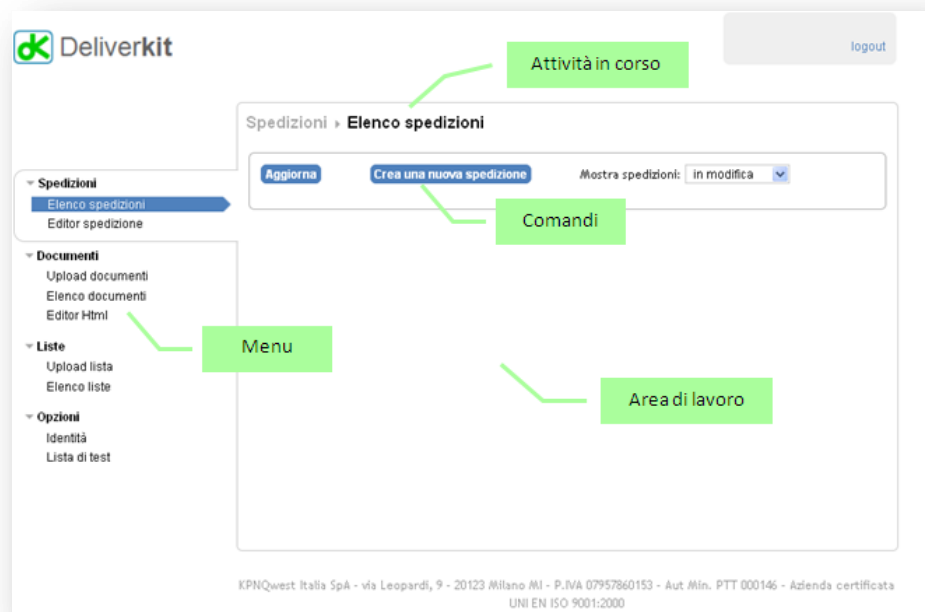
dk Deliverkit

logout

Attività in corso

Spedizioni › Elenco spedizioni

Aggiorna

Crea una nuova spedizione

Mostra spedizioni: in modifica

Comandi

Spedizioni
Elenco spedizioni
Editor spedizione

Documenti
Upload documenti
Elenco documenti
Editor Html

Menu

Liste
Upload lista
Elenco liste

Area di lavoro

Opzioni
Identità
Lista di test

KPNQwest Italia SpA - via Leopardi, 9 - 20123 Milano MI - P.IVA 07957860153 - Aut Min. PTT 000146 - Azienda certificata UNI EN ISO 9001:2000